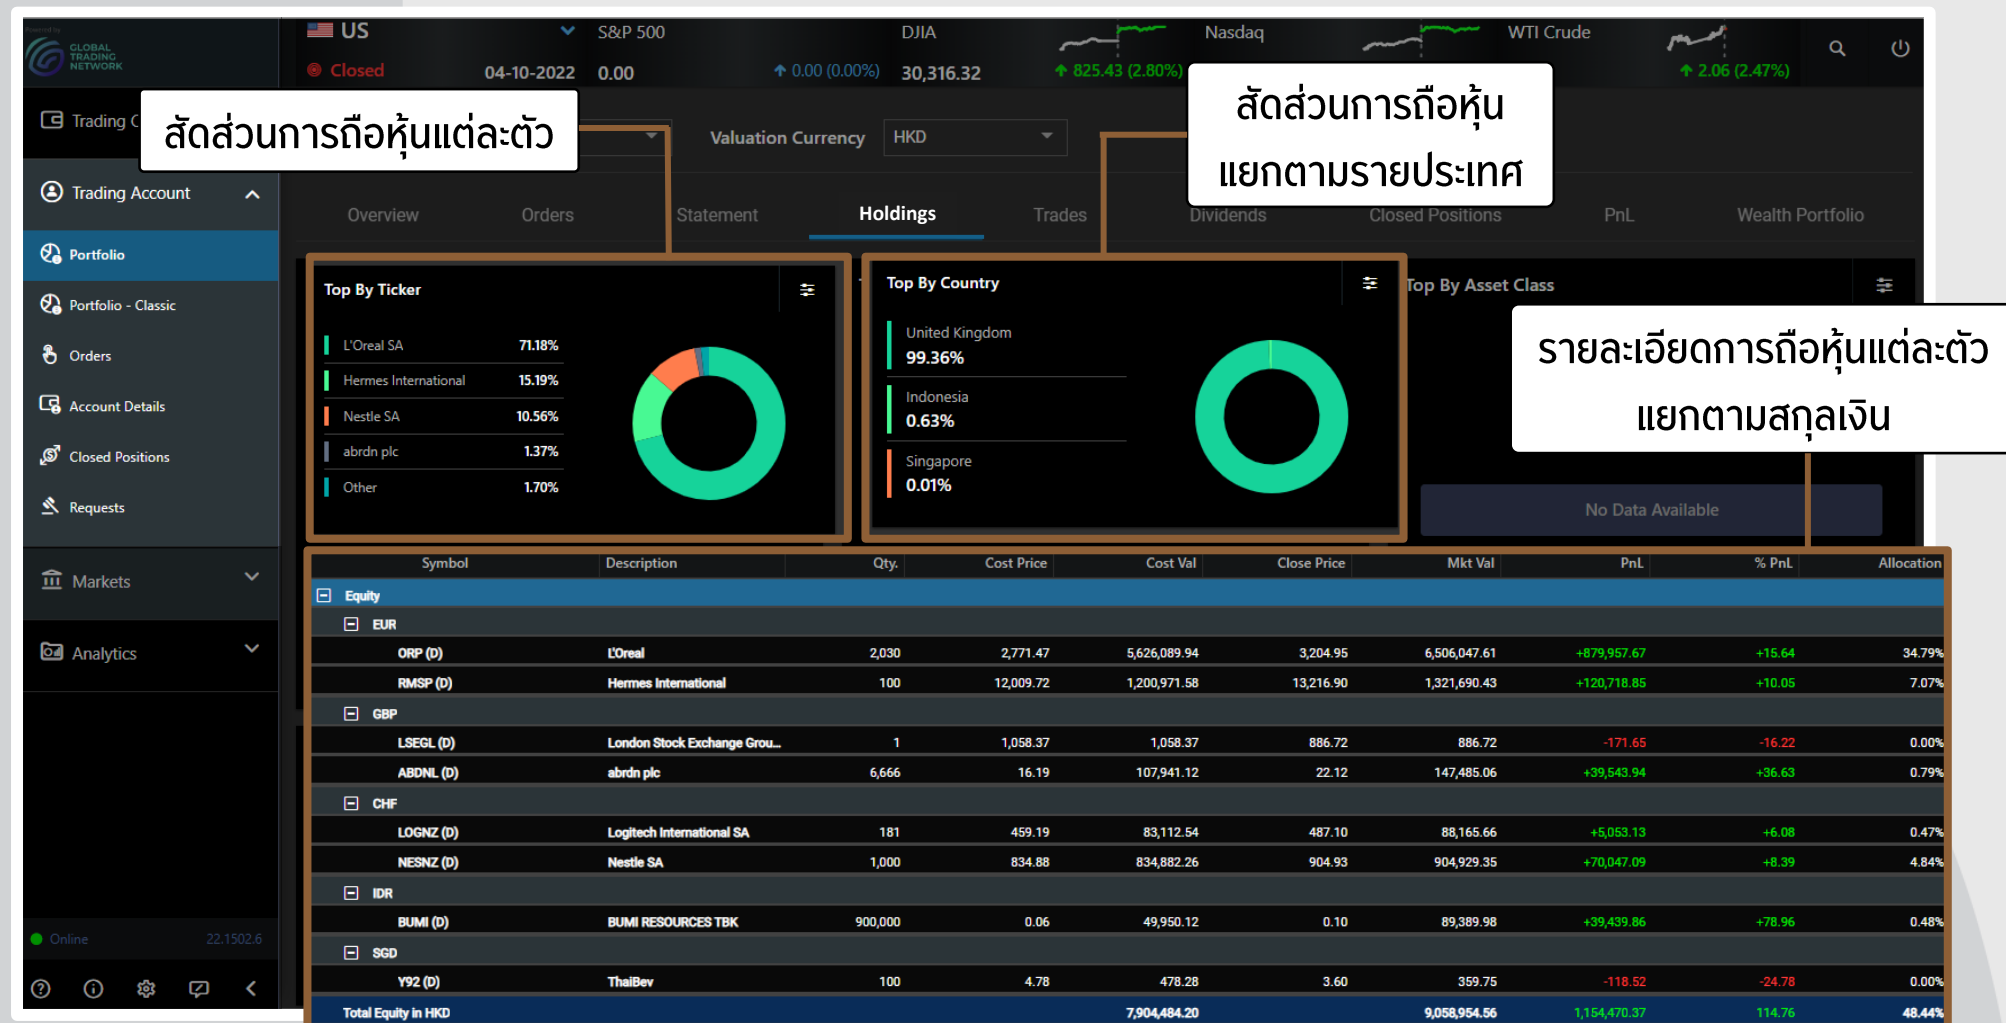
GLOBAL TRADING NETWORK

US
Closed 04-10-2022
S&P 500 0.00 0.00 (0.00%)
DJIA 30,316.32 825.43 (2.80%)
Nasdaq
WTI Crude 2.06 (2.47%)

Trading C

สัดส่วนการถือหุ้นแต่ละตัว

Valuation Currency HKD

สัดส่วนการถือหุ้น แยกตามรายประเทศ

Trading Account
Portfolio
Portfolio - Classic
Orders
Account Details
Closed Positions
Requests
Markets
Analytics
Online 22.1502.6

Overview Orders Statement Holdings Trades Dividends Closed Positions PnL Wealth Portfolio

Top By Ticker
L'Oreal SA 71.18%
Hermes International 15.19%
Nestle SA 10.56%
abrdn plc 1.37%
Other 1.70%

Top By Country
United Kingdom 99.36%
Indonesia 0.63%
Singapore 0.01%

Top By Asset Class

รายละเอียดการถือหุ้นแต่ละตัว แยกตามสกุลเงิน

No Data Available

| Symbol | Description | Qty. | Cost Price | Cost Val | Close Price | Mkt Val | PnL | % PnL | Allocation |
|---|---|---|---|---|---|---|---|---|---|
| Equity | | | | | | | | | |
| EUR | | | | | | | | | |
| ORP (D) | L'Oreal | 2,030 | 2,771.47 | 5,626,089.94 | 3,204.95 | 6,506,047.61 | +879,957.67 | +15.64 | 34.79% |
| RMSP (D) | Hermes International | 100 | 12,009.72 | 1,200,971.58 | 13,216.90 | 1,321,690.43 | +120,718.85 | +10.05 | 7.07% |
| GBP | | | | | | | | | |
| LSEGL (D) | London Stock Exchange Grou... | 1 | 1,058.37 | 1,058.37 | 886.72 | 886.72 | -171.65 | -16.22 | 0.00% |
| ABDNL (D) | abrdn plc | 6,666 | 16.19 | 107,941.12 | 22.12 | 147,485.06 | +39,543.94 | +36.63 | 0.79% |
| CHF | | | | | | | | | |
| LOGNZ (D) | Logitech International SA | 181 | 459.19 | 83,112.54 | 487.10 | 88,165.66 | +5,053.13 | +6.08 | 0.47% |
| NESNZ (D) | Nestle SA | 1,000 | 834.88 | 834,882.26 | 904.93 | 904,929.35 | +70,047.09 | +8.39 | 4.84% |
| IDR | | | | | | | | | |
| BUMI (D) | BUMI RESOURCES TBK | 900,000 | 0.06 | 49,950.12 | 0.10 | 89,389.98 | +39,439.86 | +78.96 | 0.48% |
| SGD | | | | | | | | | |
| Y92 (D) | ThaiBev | 100 | 4.78 | 478.28 | 3.60 | 359.75 | -118.52 | -24.78 | 0.00% |
| Total Equity in HKD | | | | 7,904,484.20 | | 9,058,954.56 | 1,154,470.37 | 114.76 | 48.44% |